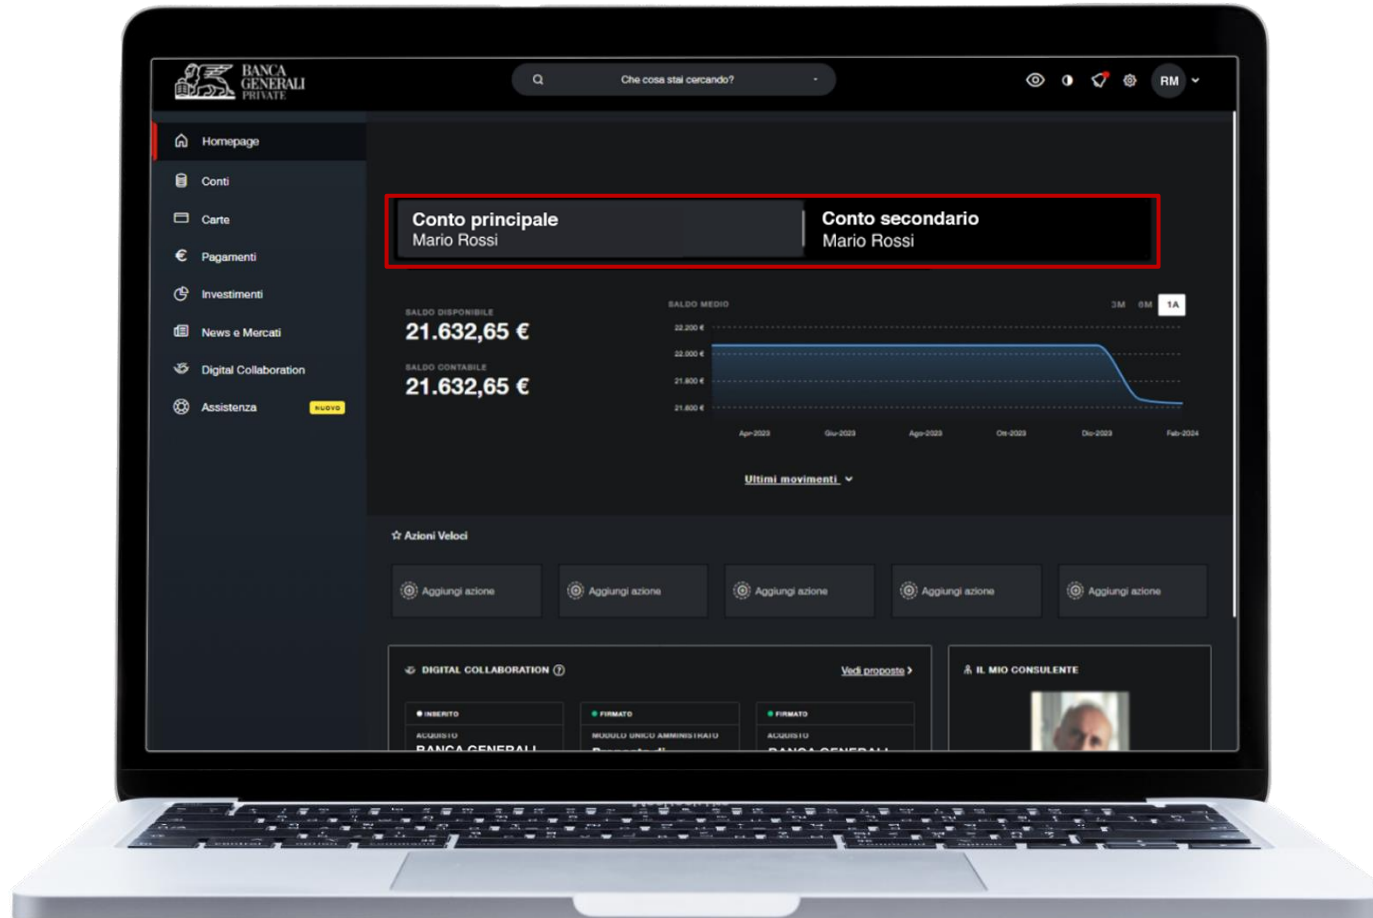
BANCA GENERALI PRIVATE

Che cosa stai cercando?

RM

Homepage
Conti
Carte
Pagamenti
Investimenti
News e Mercati
Digital Collaboration
Assistenza NUOVO

Conto principale
Mario Rossi

Conto secondario
Mario Rossi

SALDO DISPONIBILE
21.632,65 €

SALDO CONTABILE
21.632,65 €

SALDO MEDIO

3M 6M 1A

22.200 €
22.000 €
21.800 €
21.600 €

Apr-2023 Giu-2023 Ago-2023 Ott-2023 Dic-2023 Feb-2024

Ultimi movimenti

Azioni Veloci

Aggiungi azione
Aggiungi azione
Aggiungi azione
Aggiungi azione
Aggiungi azione

DIGITAL COLLABORATION

Vedi proposte

INSERITO
ACQUISTO
BANCA GENERALI

FIRMATO
MODULO UNICO AMMINISTRATO
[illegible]

FIRMATO
ACQUISTO
BANCA GENERALI

IL MIO CONSULENTE